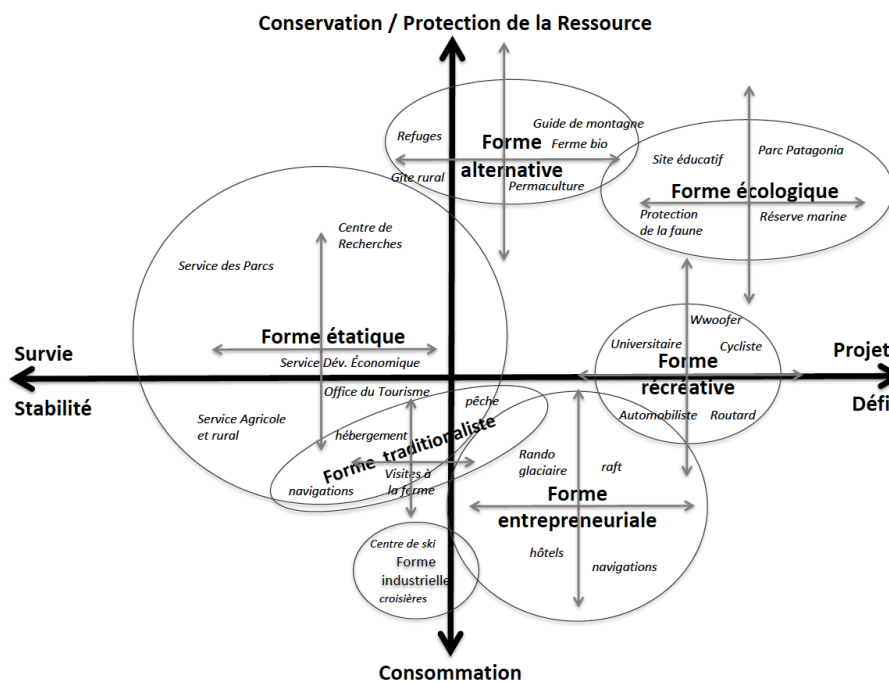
Conservation / Protection de la Ressource

Refuges
Forme alternative
Guide de montagne
Ferme bio
Gite rural
Permaculture

Site éducatif
Parc Patagonia
Forme écologique
Protection de la faune
Réserve marine

Centre de Recherches
Service des Parcs
Forme étatique
Service Dév. Économique

Survie
Stabilité
Projet
Défi

Wwoofer
Universitaire
Cycliste
Forme récréative
Automobiliste
Routard

Office du Tourisme
pêche
Service Agricole et rural
hébergement
Forme traditionaliste
navigations
Visites à la ferme

Rando glaciaire
raft
Forme entrepreneuriale
hôtels
navigations

Centre de ski
Forme industrielle
croisières

Consommation